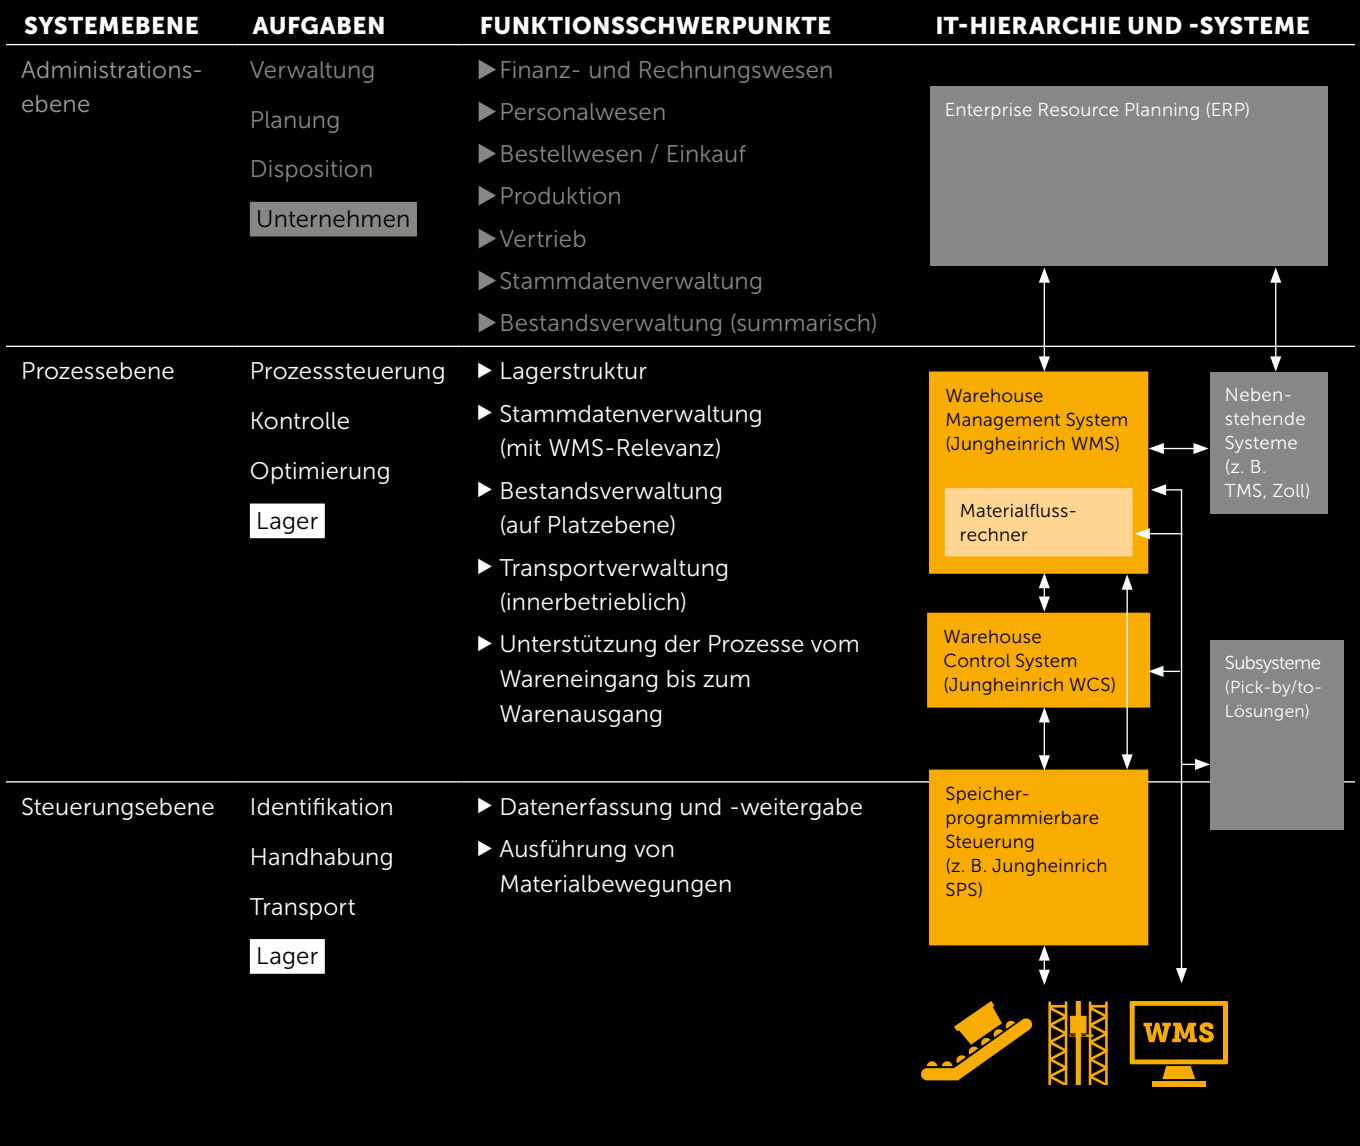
SYSTEMEBENE | AUFGABEN | FUNKTIONSSCHWERPUNKTE | IT-HIERARCHIE UND -SYSTEME

Administrationsebene

Verwaltung
Planung
Disposition
Unternehmen

▶ Finanz- und Rechnungswesen
▶ Personalwesen
▶ Bestellwesen / Einkauf
▶ Produktion
▶ Vertrieb
▶ Stammdatenverwaltung
▶ Bestandsverwaltung (summarisch)

Enterprise Resource Planning (ERP)

Prozessebene

Prozesssteuerung
Kontrolle
Optimierung
Lager

▶ Lagerstruktur
▶ Stammdatenverwaltung (mit WMS-Relevanz)
▶ Bestandsverwaltung (auf Platzebene)
▶ Transportverwaltung (innerbetrieblich)
▶ Unterstützung der Prozesse vom Wareneingang bis zum Warenausgang

Warehouse Management System (Jungheinrich WMS)

Materialflussrechner

Nebenstehende Systeme (z. B. TMS, Zoll)

Warehouse Control System (Jungheinrich WCS)

Subsysteme (Pick-by/to-Lösungen)

Steuerungsebene

Identifikation
Handhabung
Transport
Lager

▶ Datenerfassung und -weitergabe
▶ Ausführung von Materialbewegungen

Speicherprogrammierbare Steuerung (z. B. Jungheinrich SPS)

WMS